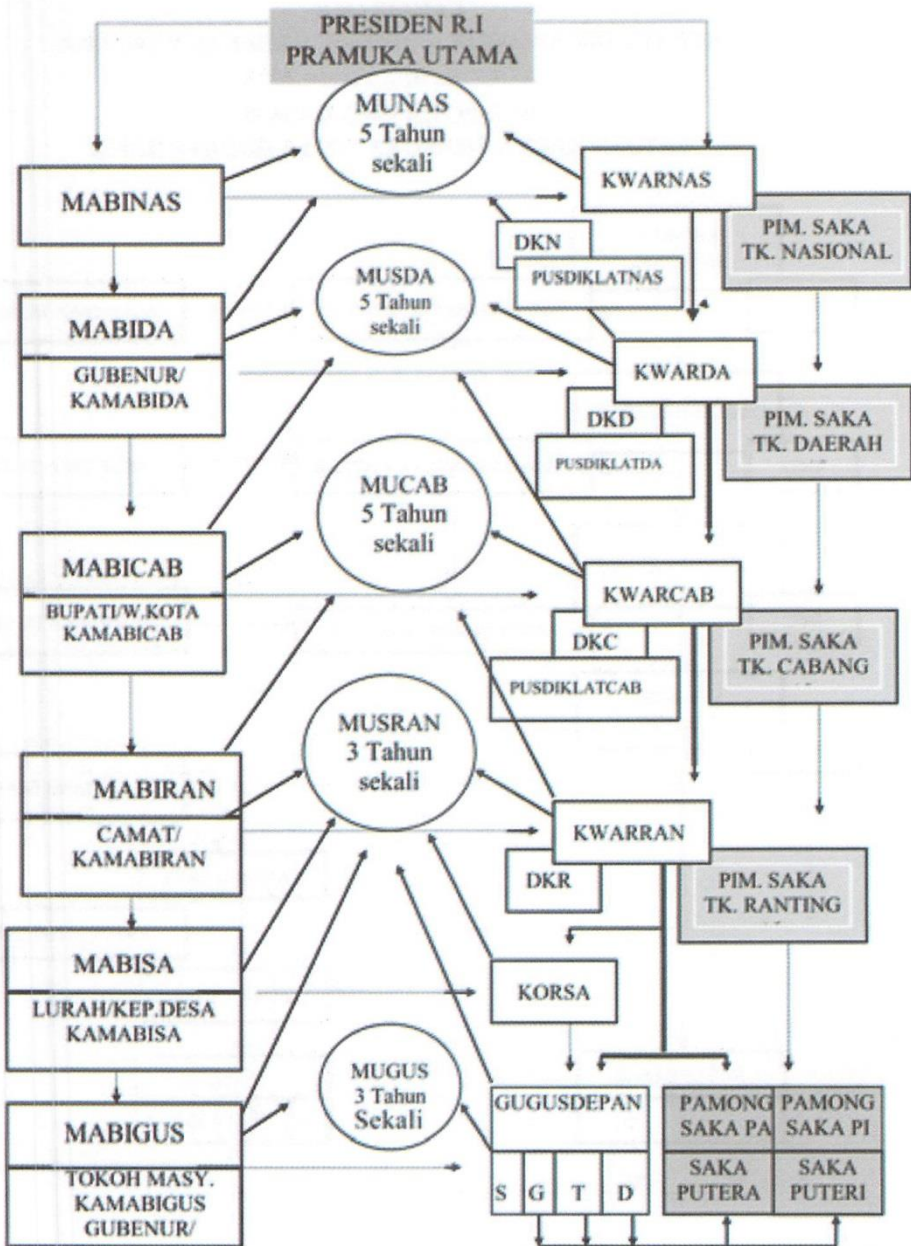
PRESIDEN R.I
PRAMUKA UTAMA

MUNAS
5 Tahun
sekali

MABINAS

KWARNAS

DKN

PUSDIKLATNAS

PIM. SAKA
TK. NASIONAL

MUSDA
5 Tahun
sekali

MABIDA

GUBENUR/
KAMABIDA

KWARDA

DKD

PUSDIKLATDA

PIM. SAKA
TK. DAERAH

MUCAB
5 Tahun
sekali

MABICAB

BUPATI/W.KOTA
KAMABICAB

KWARCAB

DKC

PUSDIKLATCAB

PIM. SAKA
TK. CABANG

MUSRAN
3 Tahun
sekali

MABIRAN

CAMAT/
KAMABIRAN

KWARRAN

DKR

PIM. SAKA
TK. RANTING

MABISA

LURAH/KEP.DESA
KAMABISA

KORSA

MUGUS
3 Tahun
Sekali

MABIGUS

TOKOH MASY.
KAMABIGUS
GUBENUR/

GUGUSDEPAN

| S | G | T | D |
|---|---|---|---|

| PAMONG SAKA PA | PAMONG SAKA PI |
|---|---|
| SAKA PUTERA | SAKA PUTERI |